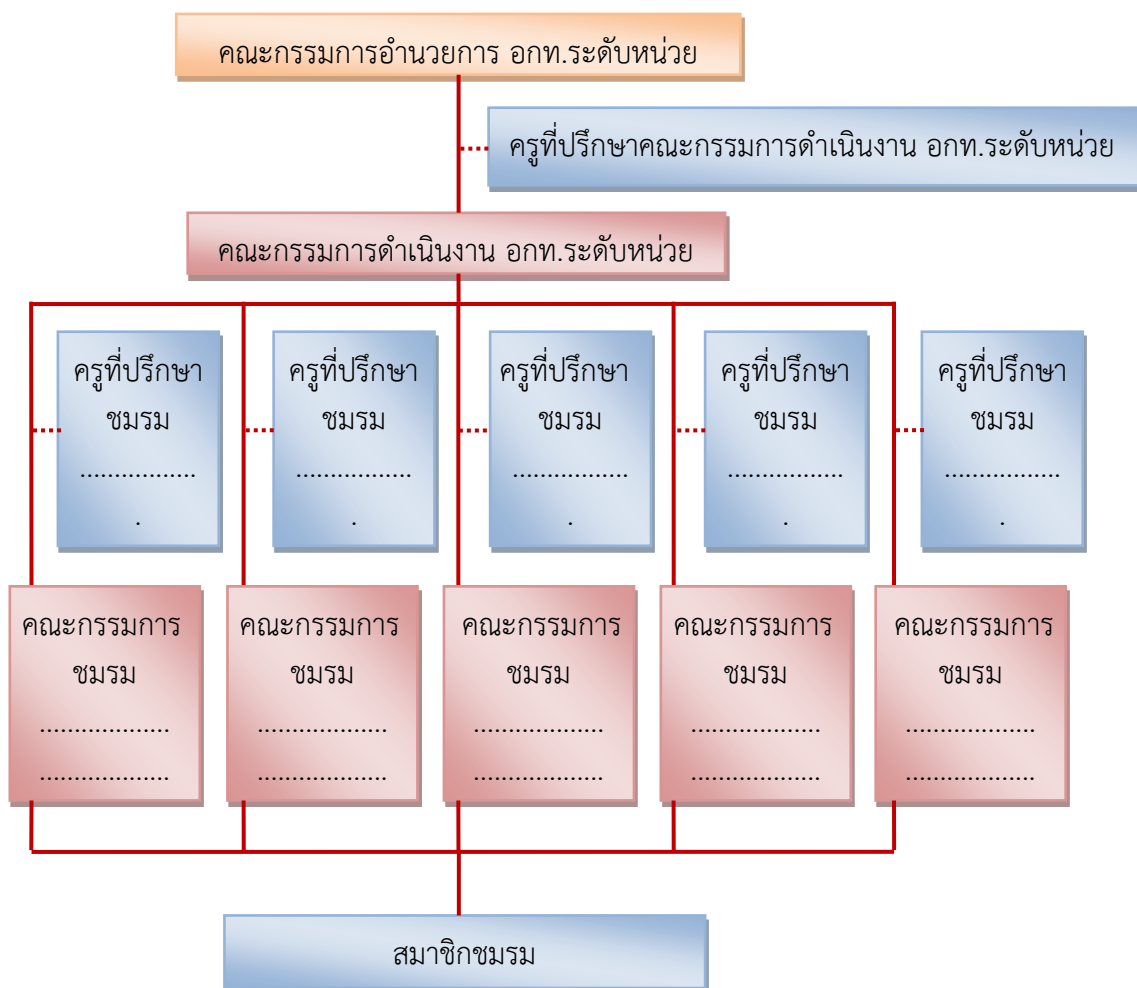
คณะกรรมการอำนวยการ อกท.ระดับหน่วย

ครูที่ปรึกษาคณะกรรมการดำเนินงาน อกท.ระดับหน่วย

คณะกรรมการดำเนินงาน อกท.ระดับหน่วย

ครูที่ปรึกษา ชมรม ................. .

ครูที่ปรึกษา ชมรม ................. .

ครูที่ปรึกษา ชมรม ................. .

ครูที่ปรึกษา ชมรม ................. .

ครูที่ปรึกษา ชมรม ................. .

คณะกรรมการ ชมรม .................... ....................

คณะกรรมการ ชมรม .................... ....................

คณะกรรมการ ชมรม .................... ....................

คณะกรรมการ ชมรม .................... ....................

คณะกรรมการ ชมรม .................... ....................

สมาชิกชมรม